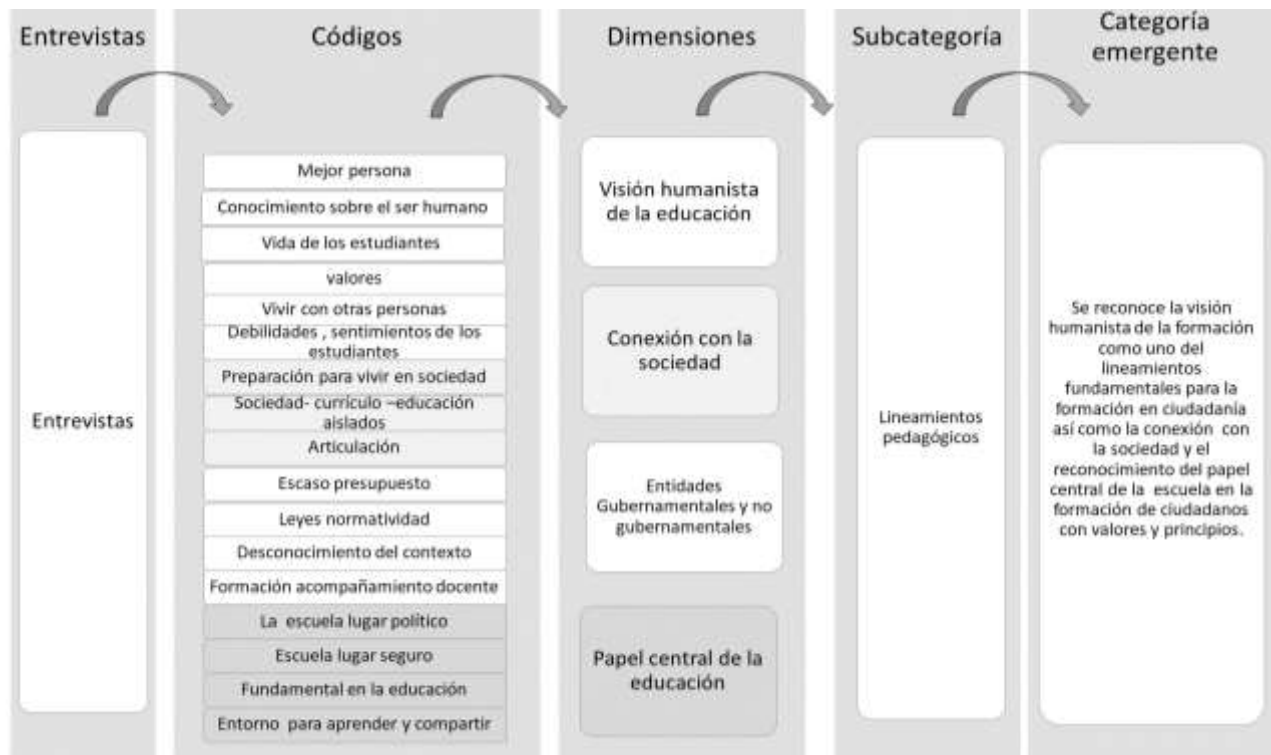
Entrevistas

Entrevistas

Códigos

Mejor persona

Conocimiento sobre el ser humano

Vida de los estudiantes

valores

Vivir con otras personas

Debilidades , sentimientos de los estudiantes

Preparación para vivir en sociedad

Sociedad- currículo –educación aislados

Articulación

Escaso presupuesto

Leyes normatividad

Desconocimiento del contexto

Formación acompañamiento docente

La escuela lugar político

Escuela lugar seguro

Fundamental en la educación

Entorno para aprender y compartir

Dimensiones

Visión humanista de la educación

Conexión con la sociedad

Entidades Gubernamentales y no gubernamentales

Papel central de la educación

Subcategoría

Lineamientos pedagógicos

Categoría emergente

Se reconoce la visión humanista de la formación como uno del lineamientos fundamentales para la formación en ciudadanía así como la conexión con la sociedad y el reconocimiento del papel central de la escuela en la formación de ciudadanos con valores y principios.